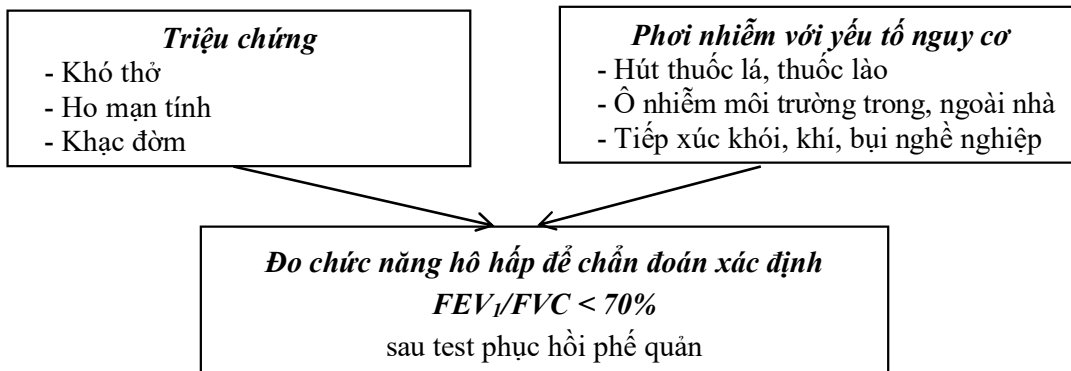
Triệu chứng
- Khó thở
- Ho mạn tính
- Khạc đờm

Phơi nhiễm với yếu tố nguy cơ
- Hút thuốc lá, thuốc lào
- Ô nhiễm môi trường trong, ngoài nhà
- Tiếp xúc khói, khí, bụi nghề nghiệp

Đo chức năng hô hấp để chẩn đoán xác định
$FEV_1/FVC < 70\%$
sau test phục hồi phế quản